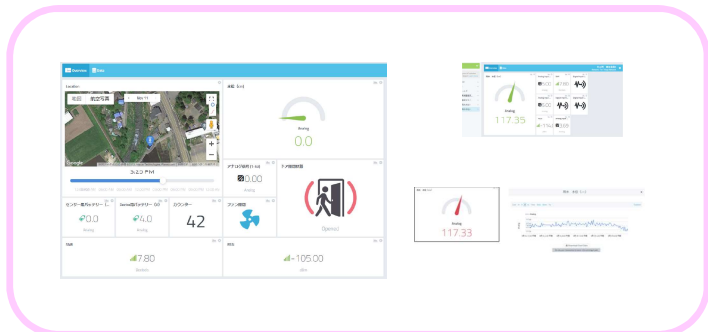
Overview

Location

地図 航空写真

Google

ユニコ PM

センサー電力レポート
0.0

Sensor消費レポート (V)
4.0

ログカウンター
42

ファン制御

Tilt
7.80

RSSI
-105.00

傾斜 (cm)

0.0

メテコロジ稼働 (1-14)
0.00

ドア開閉状態

Opened

117.35

117.33